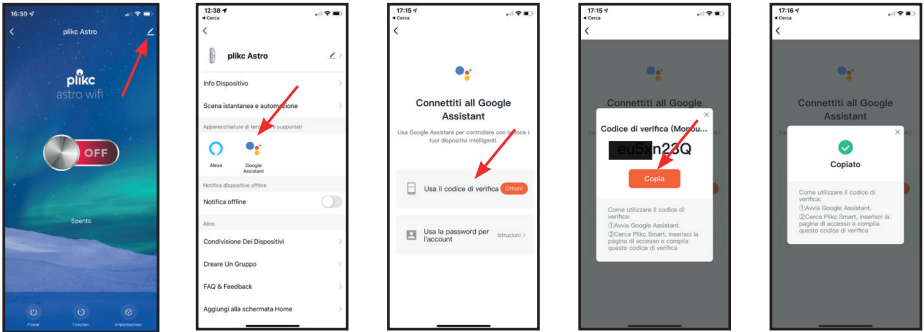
16:50
plikc Astro
plikc
astro wifi
OFF
Spento
Power
Funzioni
Impostazioni

12:38
Cerca
plikc Astro
Info Dispositivo
Scena istantanea e automazione
Apparecchiature di ter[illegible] supportati
Alexa
Google Assistant
Notifica dispositivo offline
Notifica offline
Altro
Condivisione Dei Dispositivi
Creare Un Gruppo
FAQ & Feedback
Aggiungi alla schermata Home

17:15
Connettiti all Google Assistant
Usa Google Assistant per controllare con la voce i tuoi dispositivi intelligenti.
Usa il codice di verifica
Ottieni
Usa la password per l'account
Istruzioni

17:15
Cerca
Connettiti all Google Assistant
Codice di verifica (Mo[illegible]
eu5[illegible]n23Q
Copia
Come utilizzare il codice di verifica:
①Avvia Google Assistant.
②Cerca Plikc Smart, inserisci le pagina di accesso e compila questo codice di verifica

17:16
Cerca
Connettiti all Google Assistant
Copiato
Come utilizzare il codice di verifica:
①Avvia Google Assistant.
②Cerca Plikc Smart, inserisci le pagina di accesso e compila questo codice di verifica